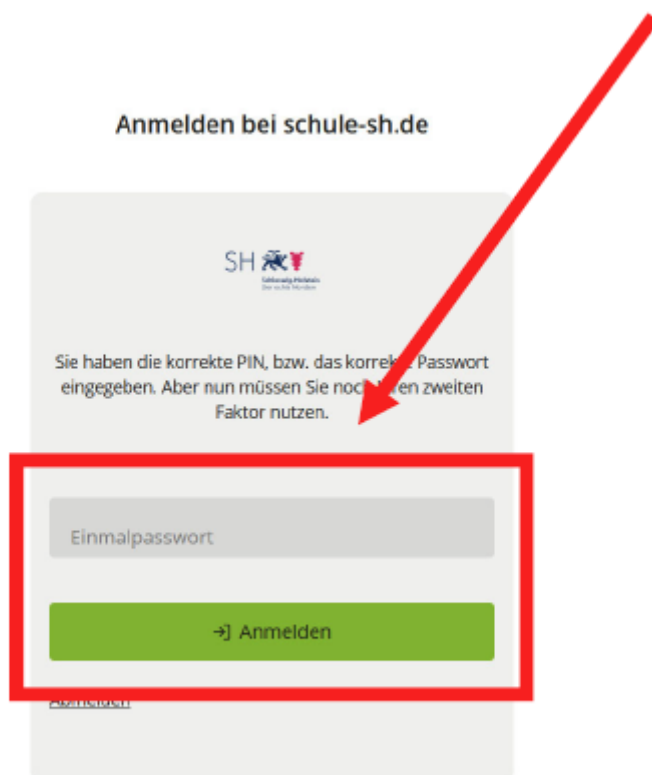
Anmelden bei schule-sh.de

SH

Schleswig-Holstein
Der echte Norden

Sie haben die korrekte PIN, bzw. das korrekte Passwort eingegeben. Aber nun müssen Sie noch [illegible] zweiten Faktor nutzen.

Einmalpasswort

Anmelden

Abmelden